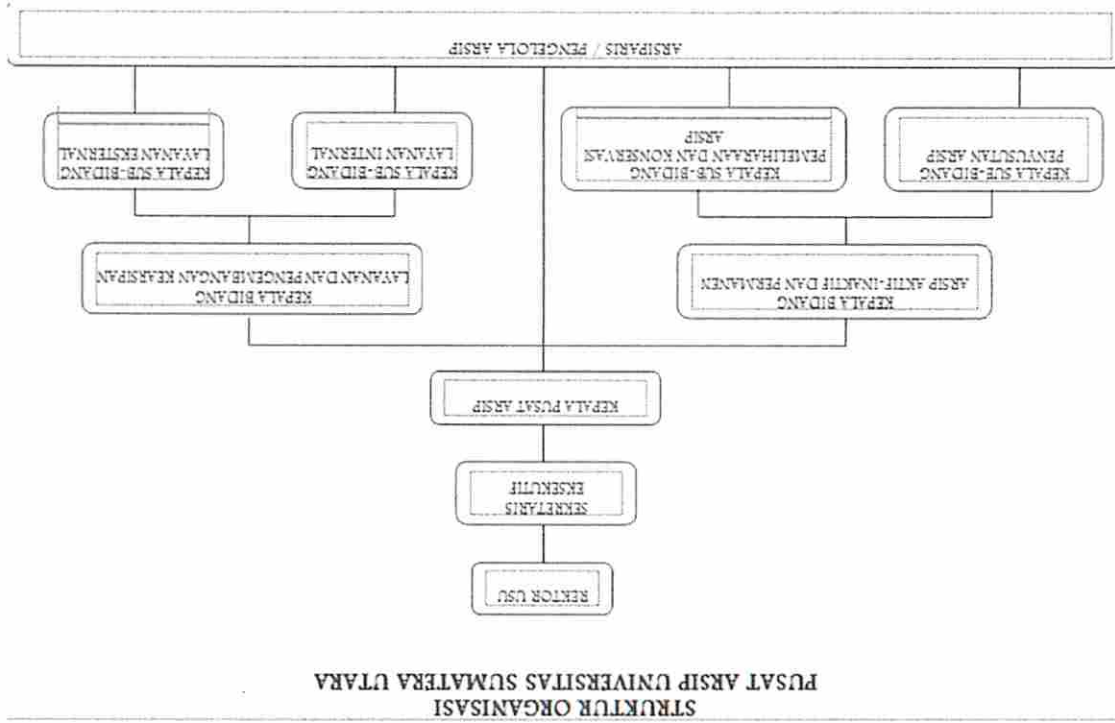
STRUKTUR ORGANISASI
PUSAT ARSIP UNIVERSITAS SUMATERA UTARA

REKTOR USU

SEKRETARIS
EKSEKUTIF

KEPALA PUSAT ARSIP

KEPALA BIDANG
ARSIP AKTIF-INAKTIF DAN PERMANEN

KEPALA BIDANG
LAYANAN DAN PENGEMBANGAN KEARSIPAN

KEPALA SUB-BIDANG
PENYUSUTAN ARSIP

KEPALA SUB-BIDANG
PEMELIHARAAN DAN KONSERVASI ARSIP

KEPALA SUB-BIDANG
LAYANAN INTERNAL

KEPALA SUB-BIDANG
LAYANAN EKSTERNAL

ARSIPARIS / PENGELOLA ARSIP